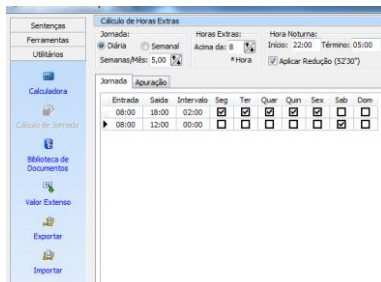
Sentenças
Ferramentas
Utilitários
Calculadora
Cálculo de Jornada
Biblioteca de Documentos
Valor Extenso
Exportar
Importar

Cálculo de Horas Extras
Jornada:
Diária
Semanal
Semanas/Mês: 5,00
Horas Extras:
Acima de: 8
*Hora
Hora Noturna:
Início: 22:00 Término: 05:00
Aplicar Redução (52'30")

Jornada | Apuração

| | Entrada | Saida | Intervalo | Seg | Ter | Quar | Quin | Sex | Sab | Dom |
|---|---|---|---|---|---|---|---|---|---|---|
| | 08:00 | 18:00 | 02:00 | ☑ | ☑ | ☑ | ☑ | ☑ | ☐ | ☐ |
| ▶ | 08:00 | 12:00 | 00:00 | ☐ | ☐ | ☐ | ☐ | ☐ | ☑ | ☐ |